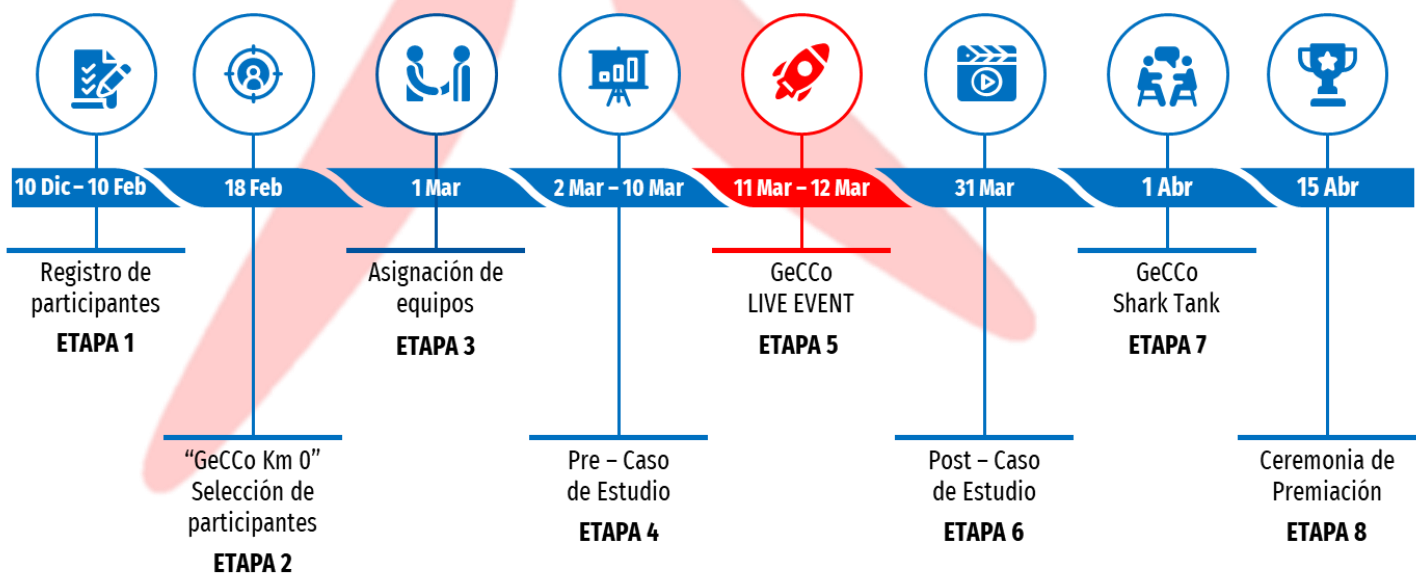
10 Dic – 10 Feb

Registro de participantes
ETAPA 1

18 Feb

“GeCCo Km 0” Selección de participantes
ETAPA 2

1 Mar

Asignación de equipos
ETAPA 3

2 Mar – 10 Mar

Pre – Caso de Estudio
ETAPA 4

11 Mar – 12 Mar

GeCCo LIVE EVENT
ETAPA 5

31 Mar

Post – Caso de Estudio
ETAPA 6

1 Abr

GeCCo Shark Tank
ETAPA 7

15 Abr

Ceremonia de Premiación
ETAPA 8